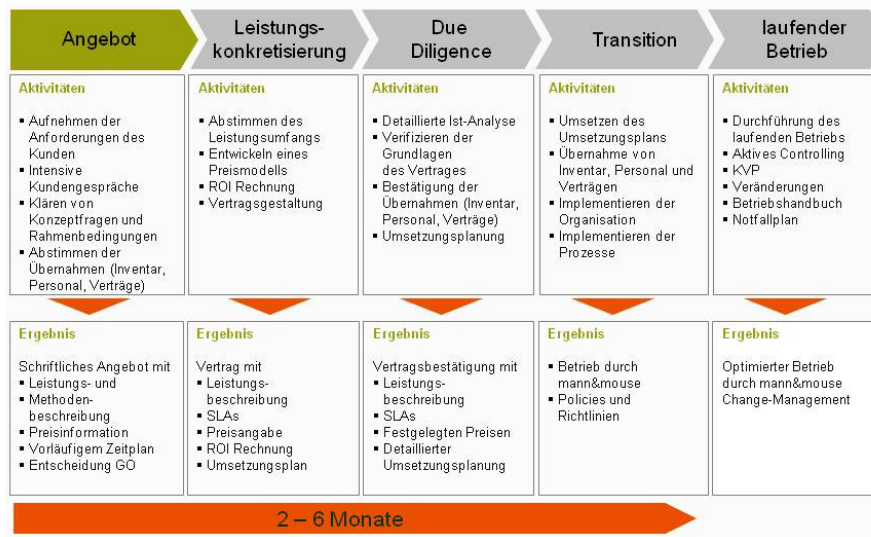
Angebot

Aktivitäten

- Aufnehmen der Anforderungen des Kunden
- Intensive Kundengespräche
- Klären von Konzeptfragen und Rahmenbedingungen
- Abstimmen der Übernahmen (Inventar, Personal, Verträge)

Ergebnis

Schriftliches Angebot mit
- Leistungs- und Methodenbeschreibung
- Preisinformation
- Vorläufigem Zeitplan
- Entscheidung GO

Leistungskonkretisierung

Aktivitäten

- Abstimmen des Leistungsumfangs
- Entwickeln eines Preismodells
- ROI Rechnung
- Vertragsgestaltung

Ergebnis

Vertrag mit
- Leistungsbeschreibung
- SLAs
- Preisangabe
- ROI Rechnung
- Umsetzungsplan

Due Diligence

Aktivitäten

- Detaillierte Ist-Analyse
- Verifizieren der Grundlagen des Vertrages
- Bestätigung der Übernahmen (Inventar, Personal, Verträge)
- Umsetzungsplanung

Ergebnis

Vertragsbestätigung mit
- Leistungsbeschreibung
- SLAs
- Festgelegten Preisen
- Detaillierter Umsetzungsplanung

Transition

Aktivitäten

- Umsetzen des Umsetzungsplans
- Übernahme von Inventar, Personal und Verträgen
- Implementieren der Organisation
- Implementieren der Prozesse

Ergebnis

- Betrieb durch mann&mouse
- Policies und Richtlinien

laufender Betrieb

Aktivitäten

- Durchführung des laufenden Betriebs
- Aktives Controlling
- KVP
- Veränderungen
- Betriebshandbuch
- Notfallplan

Ergebnis

Optimierter Betrieb durch mann&mouse Change-Management

2 – 6 Monate